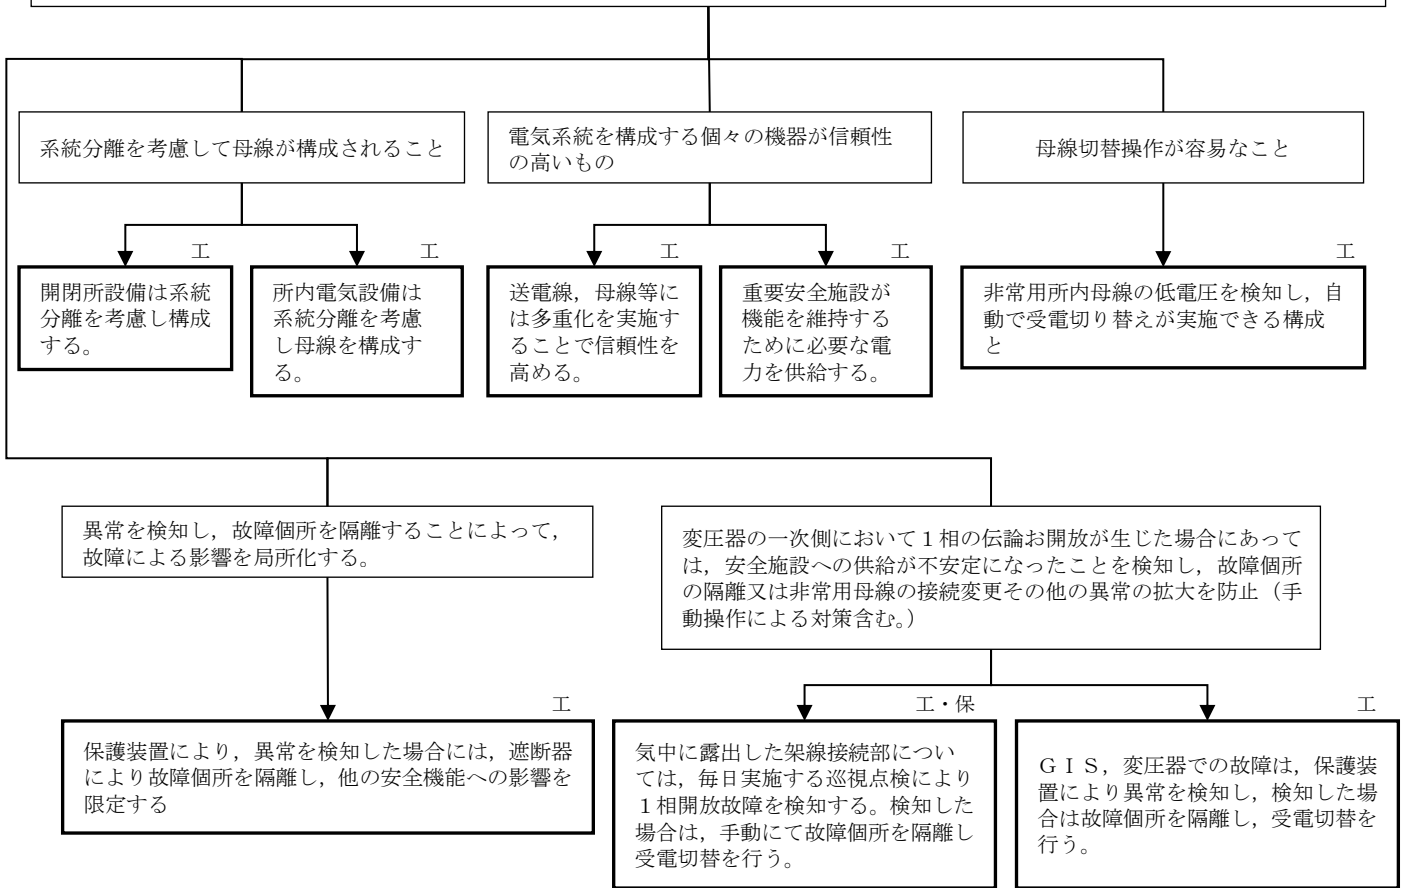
系統分離を考慮して母線が構成されること

電気系統を構成する個々の機器が信頼性の高いもの

母線切替操作が容易なこと

工

開閉所設備は系統分離を考慮し構成する。

工

所内電気設備は系統分離を考慮し母線を構成する。

工

送電線，母線等には多重化を実施することで信頼性を高める。

工

重要安全施設が機能を維持するために必要な電力を供給する。

工

非常用所内母線の低電圧を検知し，自動で受電切り替えが実施できる構成と

異常を検知し，故障個所を隔離することによって，故障による影響を局所化する。

変圧器の一次側において１相の伝論お開放が生じた場合にあっては，安全施設への供給が不安定になったことを検知し，故障個所の隔離又は非常用母線の接続変更その他の異常の拡大を防止（手動操作による対策含む。）

工

保護装置により，異常を検知した場合には，遮断器により故障個所を隔離し，他の安全機能への影響を限定する

工・保

気中に露出した架線接続部については，毎日実施する巡視点検により１相開放故障を検知する。検知した場合は，手動にて故障個所を隔離し受電切替を行う。

工

ＧＩＳ，変圧器での故障は，保護装置により異常を検知し，検知した場合は故障個所を隔離し，受電切替を行う。